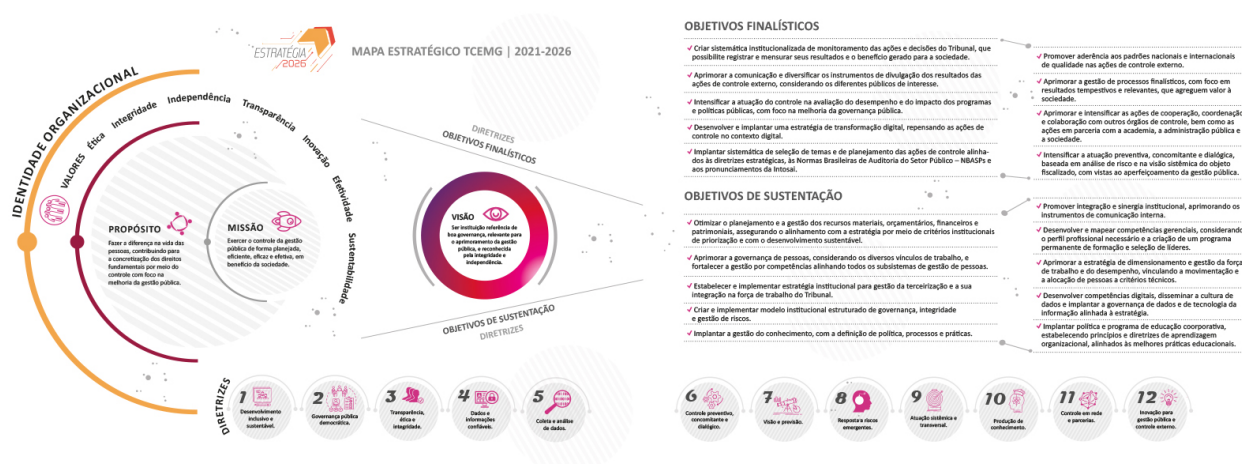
ESTRATÉGIA 2026

MAPA ESTRATÉGICO TCEMG | 2021-2026

IDENTIDADE ORGANIZACIONAL

VALORES Ética Integridade Independência Transparência Inovação Efetividade Sustentabilidade

PROPÓSITO
Fazer a diferença na vida das pessoas, contribuindo para a concretização dos direitos fundamentais por meio do controle com foco na melhoria da gestão pública.

MISSÃO
Exercer o controle da gestão pública de forma planejada, eficiente, eficaz e efetiva, em benefício da sociedade.

VISÃO
Ser instituição referência de boa governança, relevante para o aprimoramento da gestão pública, e reconhecida pela integridade e independência.

DIRETRIZES
OBJETIVOS FINALÍSTICOS

OBJETIVOS DE SUSTENTAÇÃO
DIRETRIZES

OBJETIVOS FINALÍSTICOS

Criar sistemática institucionalizada de monitoramento das ações e decisões do Tribunal, que possibilite registrar e mensurar seus resultados e o benefício gerado para a sociedade.

Aprimorar a comunicação e diversificar os instrumentos de divulgação dos resultados das ações de controle externo, considerando os diferentes públicos de interesse.

Intensificar a atuação do controle na avaliação do desempenho e do impacto dos programas e políticas públicas, com foco na melhoria da governança pública.

Desenvolver e implantar uma estratégia de transformação digital, repensando as ações de controle no contexto digital.

Implantar sistemática de seleção de temas e de planejamento das ações de controle alinhados às diretrizes estratégicas, às Normas Brasileiras de Auditoria do Setor Público – NBASPs e aos pronunciamentos da Intosai.

Promover aderência aos padrões nacionais e internacionais de qualidade nas ações de controle externo.

Aprimorar a gestão de processos finalísticos, com foco em resultados tempestivos e relevantes, que agreguem valor à sociedade.

Aprimorar e intensificar as ações de cooperação, coordenação e colaboração com outros órgãos de controle, bem como as ações em parceria com a academia, a administração pública e a sociedade.

Intensificar a atuação preventiva, concomitante e dialógica, baseada em análise de risco e na visão sistêmica do objeto fiscalizado, com vistas ao aperfeiçoamento da gestão pública.

OBJETIVOS DE SUSTENTAÇÃO

Otimizar o planejamento e a gestão dos recursos materiais, orçamentários, financeiros e patrimoniais, assegurando o alinhamento com a estratégia por meio de critérios institucionais de priorização e com o desenvolvimento sustentável.

Aprimorar a governança de pessoas, considerando os diversos vínculos de trabalho, e fortalecer a gestão por competências alinhando todos os subsistemas de gestão de pessoas.

Estabelecer e implementar estratégia institucional para gestão da terceirização e a sua integração na força de trabalho do Tribunal.

Criar e implementar modelo institucional estruturado de governança, integridade e gestão de riscos.

Implantar a gestão do conhecimento, com a definição de política, processos e práticas.

Promover integração e sinergia institucional, aprimorando os instrumentos de comunicação interna.

Desenvolver e mapear competências gerenciais, considerando o perfil profissional necessário e a criação de um programa permanente de formação e seleção de líderes.

Aprimorar a estratégia de dimensionamento e gestão da força de trabalho e do desempenho, vinculando a movimentação e a alocação de pessoas a critérios técnicos.

Desenvolver competências digitais, disseminar a cultura de dados e implantar a governança de dados e de tecnologia da informação alinhada à estratégia.

Implantar política e programa de educação corporativa, estabelecendo princípios e diretrizes de aprendizagem organizacional, alinhados às melhores práticas educacionais.

DIRETRIZES
1 Desenvolvimento inclusivo e sustentável.
2 Governança pública democrática.
3 Transparência, ética e integridade.
4 Dados e informações confiáveis.
5 Coleta e análise de dados.
6 Controle preventivo, concomitante e dialógico.
7 Visão e previsão.
8 Resposta a riscos emergentes.
9 Atuação sistêmica e transversal.
10 Produção de conhecimento.
11 Controle em rede e parcerias.
12 Inovação para gestão pública e controle externo.